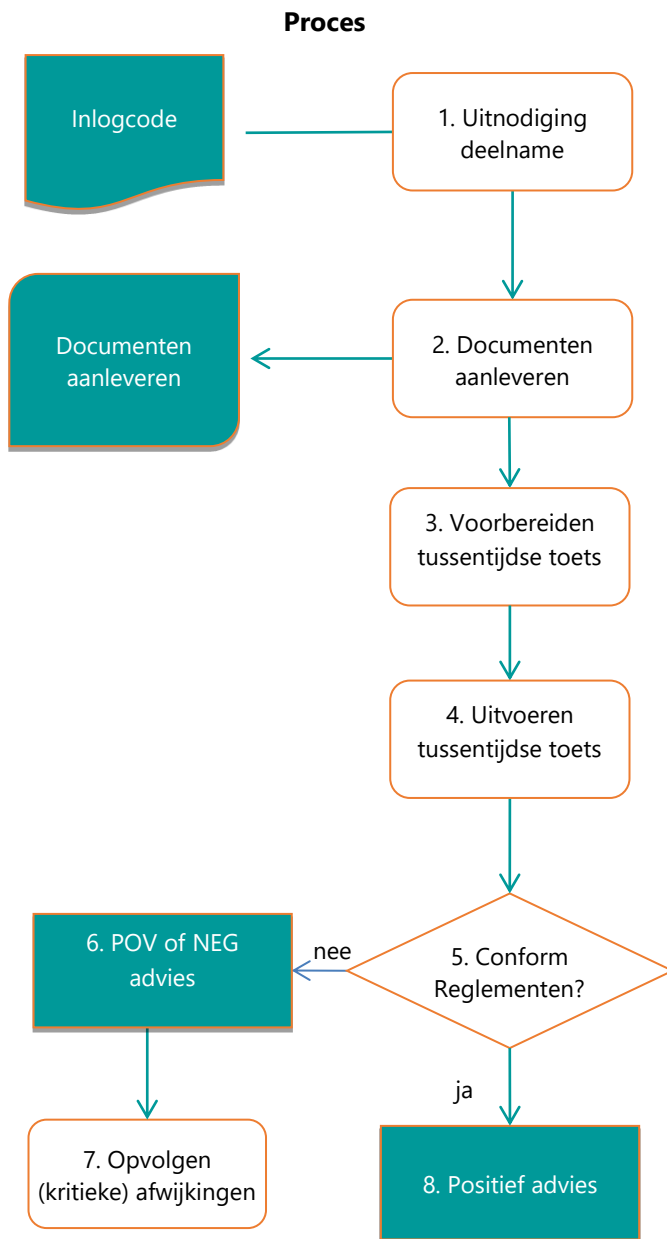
Proces

Inlogcode

1. Uitnodiging deelname

Documenten aanleveren

2. Documenten aanleveren

3. Voorbereiden tussentijdse toets

4. Uitvoeren tussentijdse toets

6. POV of NEG advies

nee

5. Conform Reglementen?

ja

7. Opvolgen (kritieke) afwijkingen

8. Positief advies